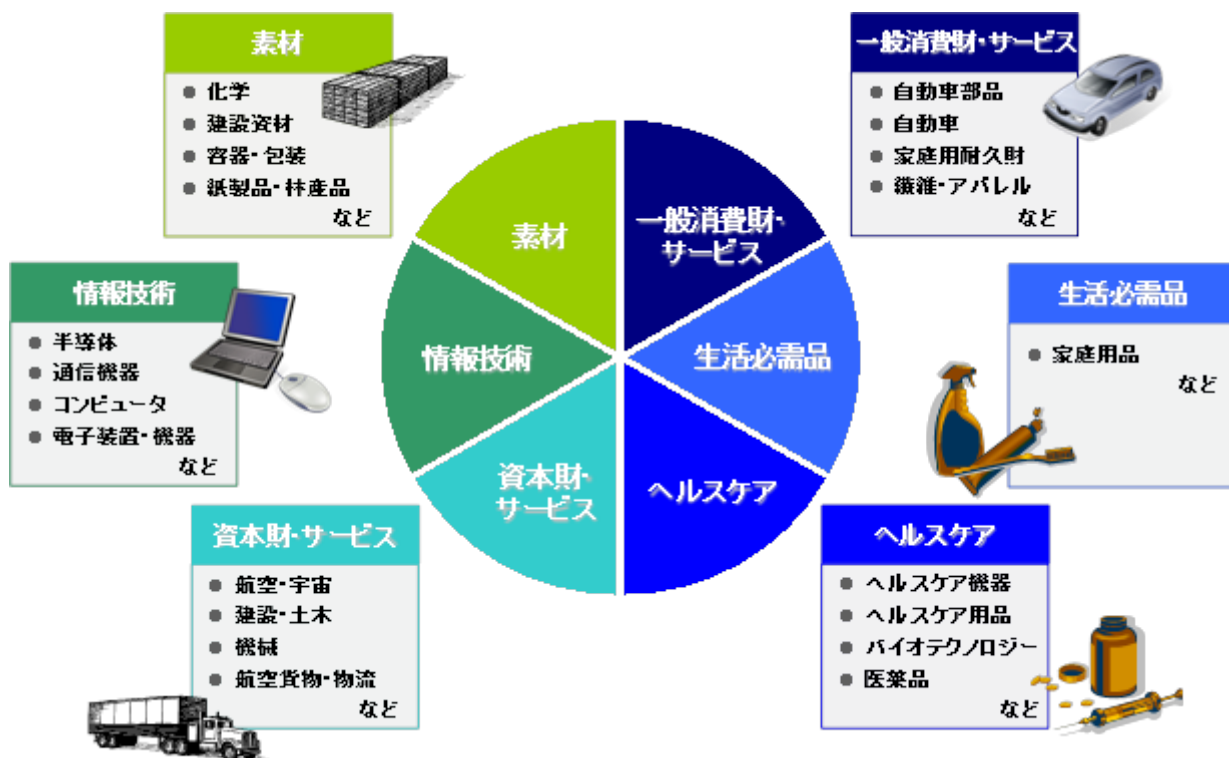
素材
化学
建設資材
容器・包装
紙製品・林産品
など

一般消費財・サービス
自動車部品
自動車
家庭用耐久財
繊維・アパレル
など

情報技術
半導体
通信機器
コンピュータ
電子装置・機器
など

素材
一般消費財・サービス
情報技術
生活必需品
資本財・サービス
ヘルスケア

生活必需品
家庭用品
など

資本財・サービス
航空・宇宙
建設・土木
機械
航空貨物・物流
など

ヘルスケア
ヘルスケア機器
ヘルスケア用品
バイオテクノロジー
医薬品
など